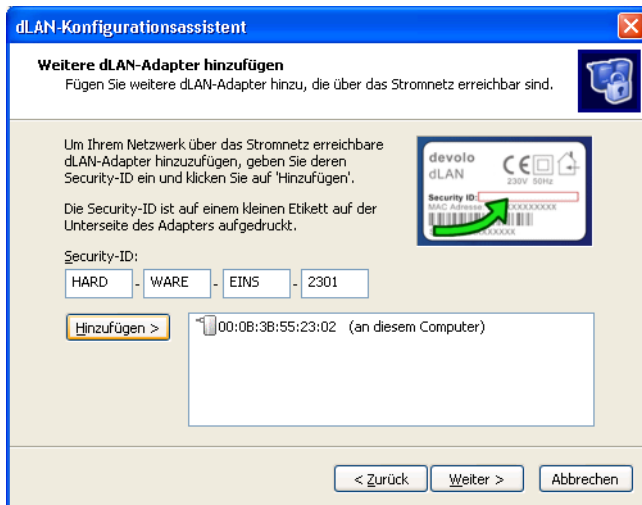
dLAN-Konfigurationsassistent

Weitere dLAN-Adapter hinzufügen
Fügen Sie weitere dLAN-Adapter hinzu, die über das Stromnetz erreichbar sind.

Um Ihrem Netzwerk über das Stromnetz erreichbare dLAN-Adapter hinzuzufügen, geben Sie deren Security-ID ein und klicken Sie auf 'Hinzufügen'.

Die Security-ID ist auf einem kleinen Etikett auf der Unterseite des Adapters aufgedruckt.

devolo
dLAN
CE
230V 50Hz
Security ID:
MAC Adresse XXXXXXXXX
XXXXXXX

Security-ID:
HARD - WARE - EINS - 2301

Hinzufügen >

00:0B:3B:55:23:02 (an diesem Computer)

< Zurück
Weiter >
Abbrechen